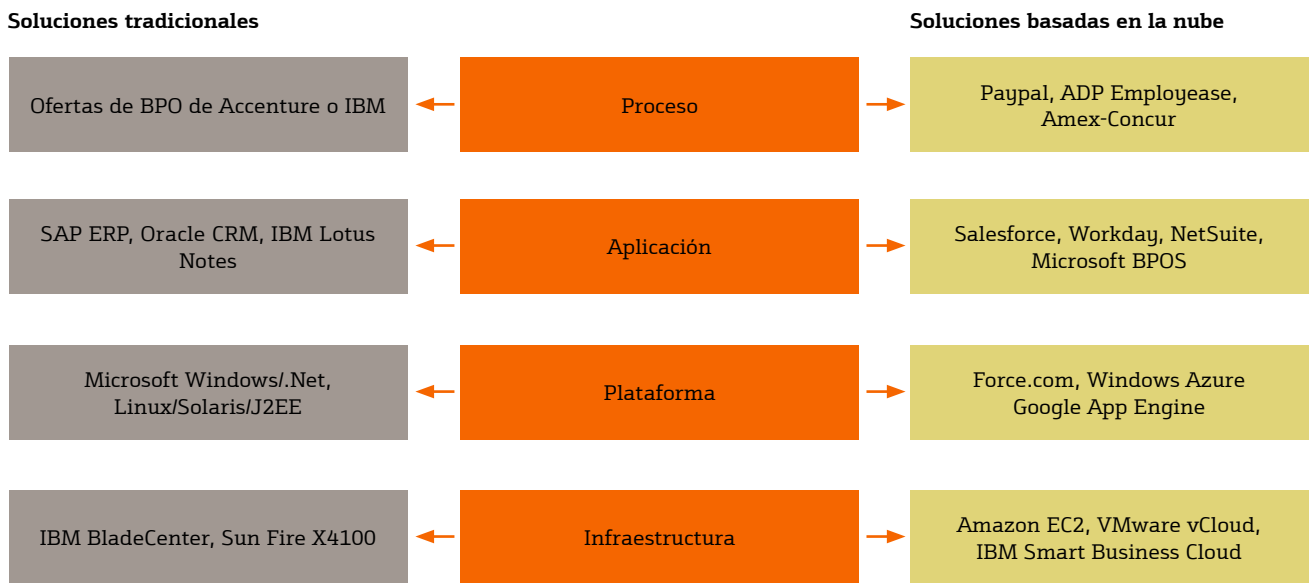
Soluciones tradicionales

Soluciones basadas en la nube

Ofertas de BPO de Accenture o IBM

Proceso

Paypal, ADP Employease, Amex-Concur

SAP ERP, Oracle CRM, IBM Lotus Notes

Aplicación

Salesforce, Workday, NetSuite, Microsoft BPOS

Microsoft Windows/.Net, Linux/Solaris/J2EE

Plataforma

Force.com, Windows Azure Google App Engine

IBM BladeCenter, Sun Fire X4100

Infraestructura

Amazon EC2, VMware vCloud, IBM Smart Business Cloud